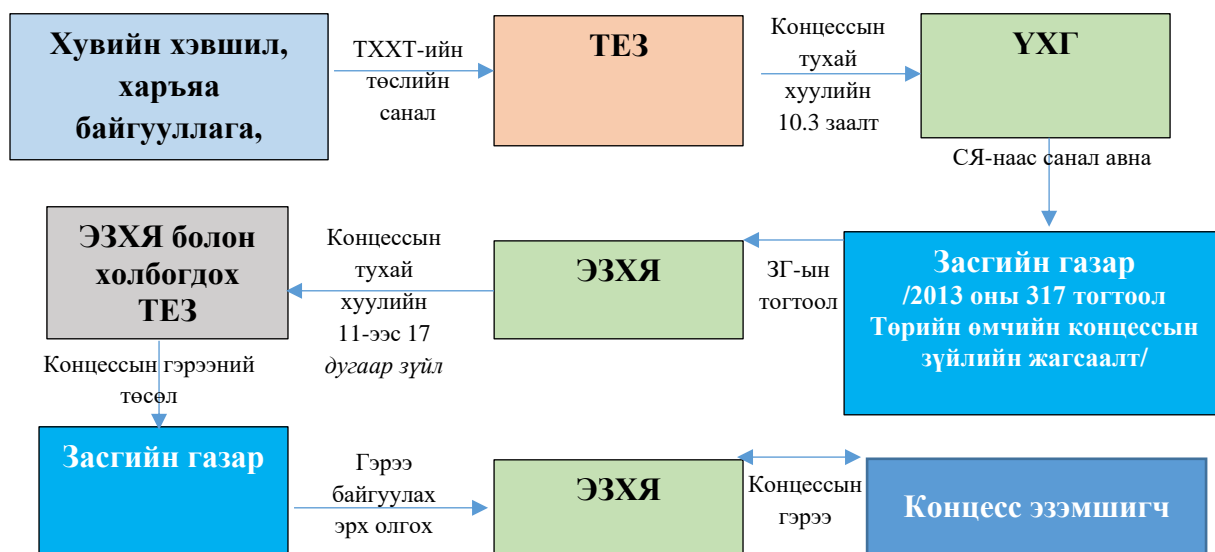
Хувийн хэвшил, харъяа байгууллага,

ТХХТ-ийн төслийн санал

ТЕЗ

Концессын тухай хуулийн 10.3 заалт

ҮХГ

СЯ-наас санал авна

Засгийн газар /2013 оны 317 тогтоол Төрийн өмчийн концессын зүйлийн жагсаалт/

ЗГ-ын тогтоол

ЭЗХЯ

Концессын тухай хуулийн 11-ээс 17 *дугаар зүйл*

ЭЗХЯ болон холбогдох ТЕЗ

Концессын гэрээний төсөл

Засгийн газар

Гэрээ байгуулах эрх олгох

ЭЗХЯ

Концессын гэрээ

Концесс эзэмшигч